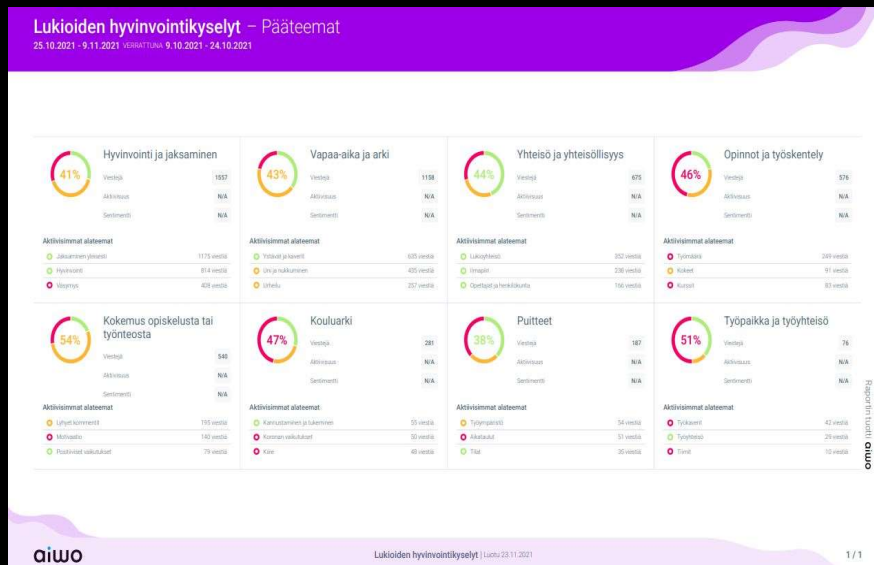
Lukioiden hyvinvointikyselyt – Pääteemat
25.10.2021 - 9.11.2021 VERRATTUNA 9.10.2021 - 24.10.2021

41%
Hyvinvointi ja jaksaminen
Viestejä 1557
Aktiivisuus N/A
Sentimentti N/A
Aktiivisimmat alateemat
Jaksaminen yleisesti 1175 viestiä
Hyvinvointi 814 viestiä
Väsymys 408 viestiä

43%
Vapaa-aika ja arki
Viestejä 1158
Aktiivisuus N/A
Sentimentti N/A
Aktiivisimmat alateemat
Ystävät ja kaverit 605 viestiä
Uni ja nukkuminen 455 viestiä
Urheilu 257 viestiä

44%
Yhteisö ja yhteisöllisyys
Viestejä 675
Aktiivisuus N/A
Sentimentti N/A
Aktiivisimmat alateemat
Luokkyhteisö 352 viestiä
Ilmapiiri 238 viestiä
Opettajat ja henkilökunta 166 viestiä

46%
Opinnot ja työskentely
Viestejä 576
Aktiivisuus N/A
Sentimentti N/A
Aktiivisimmat alateemat
Työmäärä 249 viestiä
Kokeet 91 viestiä
Kurssit 83 viestiä

54%
Kokemus opiskelusta tai työnteosta
Viestejä 540
Aktiivisuus N/A
Sentimentti N/A
Aktiivisimmat alateemat
Lyhyet kommentit 193 viestiä
Motivaatio 140 viestiä
Positiiviset vaikutukset 79 viestiä

47%
Kouluarki
Viestejä 281
Aktiivisuus N/A
Sentimentti N/A
Aktiivisimmat alateemat
Kannustaminen ja tukeminen 55 viestiä
Koronan vaikutukset 50 viestiä
Kiire 48 viestiä

38%
Puitteet
Viestejä 187
Aktiivisuus N/A
Sentimentti N/A
Aktiivisimmat alateemat
Työympäristö 54 viestiä
Aikataulut 51 viestiä
Tilat 35 viestiä

51%
Työpaikka ja työyhteisö
Viestejä 76
Aktiivisuus N/A
Sentimentti N/A
Aktiivisimmat alateemat
Työkaverit 42 viestiä
Työyhteisö 29 viestiä
Tiimit 10 viestiä

Raportin tuotti aiwo

aiwo
Lukioiden hyvinvointikyselyt | Luotu 23.11.2021
1 / 1